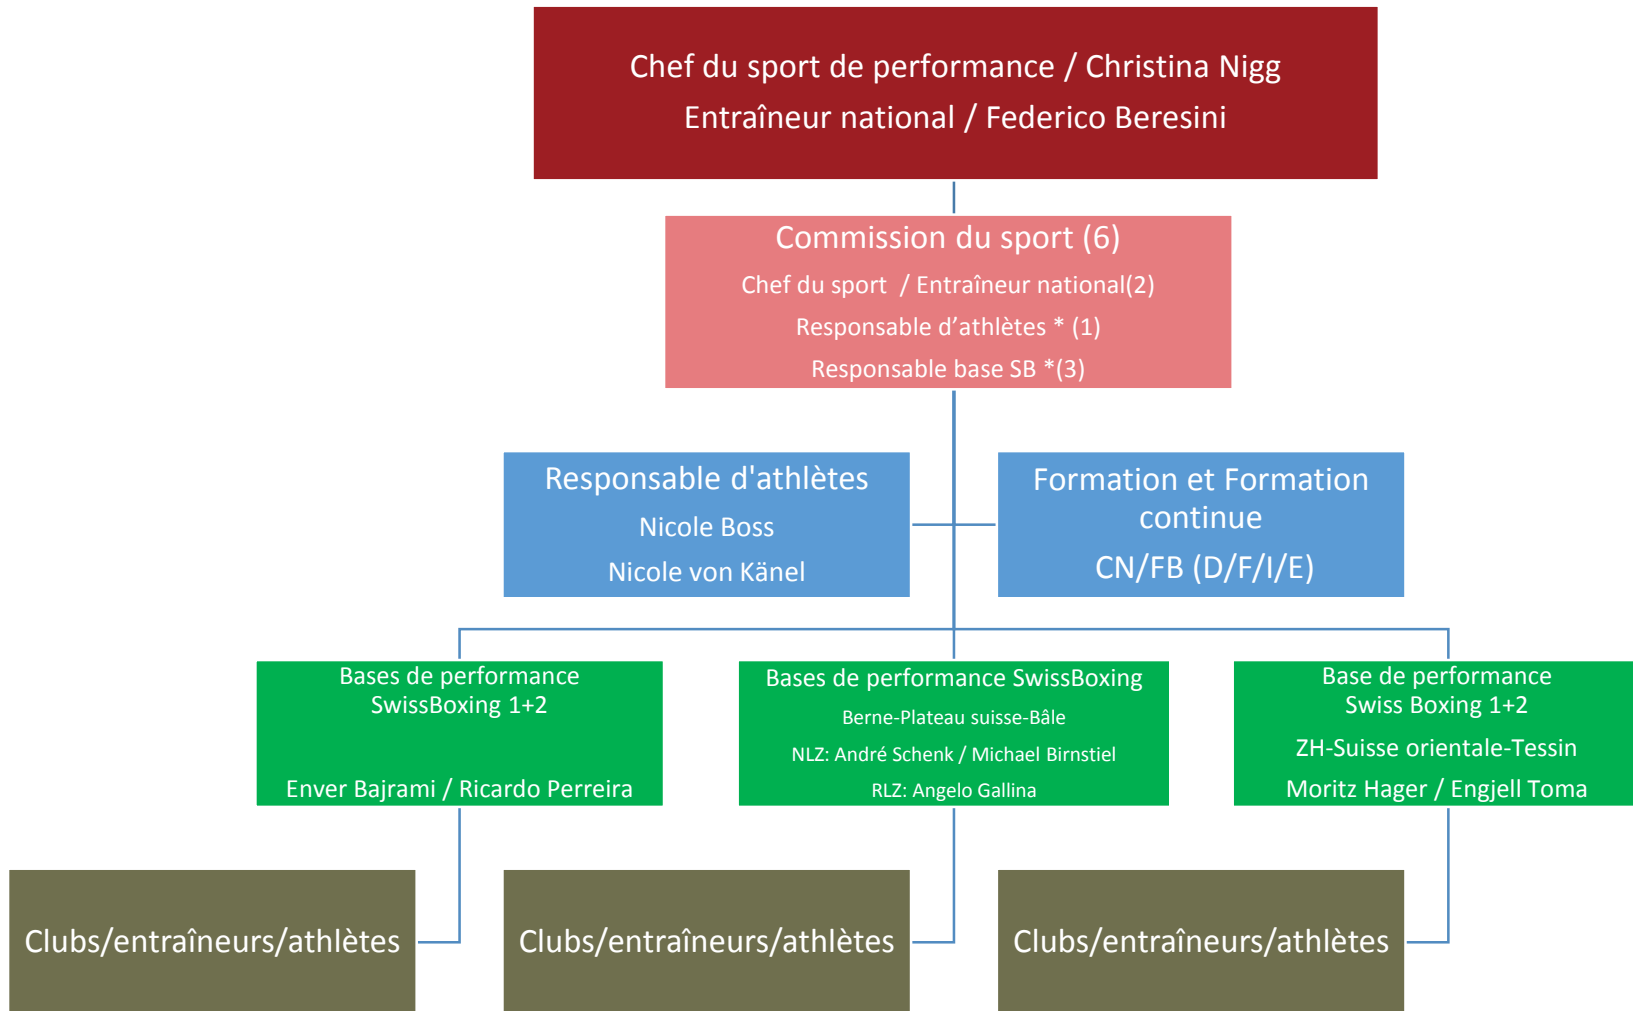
Chef du sport de performance / Christina Nigg
Entraîneur national / Federico Beresini

Commission du sport (6)
Chef du sport / Entraîneur national(2)
Responsable d'athlètes * (1)
Responsable base SB *(3)

Responsable d'athlètes
Nicole Boss
Nicole von Känel

Formation et Formation continue
CN/FB (D/F/I/E)

Bases de performance SwissBoxing 1+2
Enver Bajrami / Ricardo Perreira

Bases de performance SwissBoxing
Berne-Plateau suisse-Bâle
NLZ: André Schenk / Michael Birnstiel
RLZ: Angelo Gallina

Base de performance Swiss Boxing 1+2
ZH-Suisse orientale-Tessin
Moritz Hager / Engjell Toma

Clubs/entraîneurs/athlètes

Clubs/entraîneurs/athlètes

Clubs/entraîneurs/athlètes